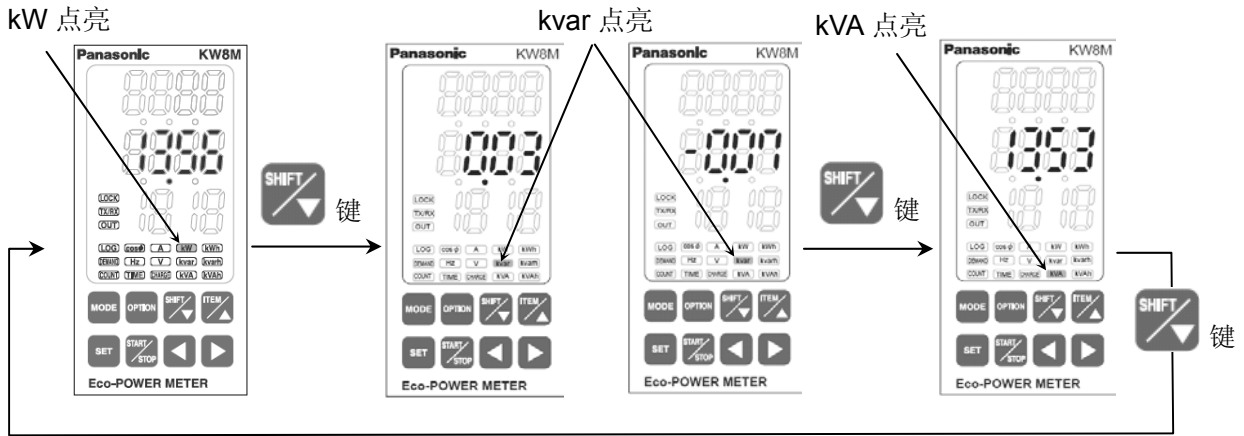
kW 点亮

kvar 点亮

kVA 点亮

Panasonic KW8M

1353

LOCK
TX/RX
OUT

LOG cosφ A kW kWh
DEMAND Hz V kvar kvarh
COUNT TIME CHARGE kVA kVAh

MODE OPTION SHIFT ITEM
SET START/STOP

Eco-POWER METER

SHIFT 键

Panasonic KW8M

003

LOCK
TX/RX
OUT

LOG cos φ A kW kWh
DEMAND Hz V kvar kvarh
COUNT TIME CHARGE kVA kVAh

MODE OPTION SHIFT ITEM
SET START/STOP

Eco-POWER METER

Panasonic KW8M

-000

LOCK
TX/RX
OUT

LOG cos φ A kW kWh
DEMAND Hz V kvar kvarh
COUNT TIME CHARGE kVA kVAh

MODE OPTION SHIFT ITEM
SET START/STOP

Eco-POWER METER

SHIFT 键

Panasonic KW8M

1353

LOCK
TX/RX
OUT

LOG cos φ A kW kWh
DEMAND Hz V kvar kvarh
COUNT TIME CHARGE kVA kVAh

MODE OPTION SHIFT ITEM
SET START/STOP

Eco-POWER METER

SHIFT 键